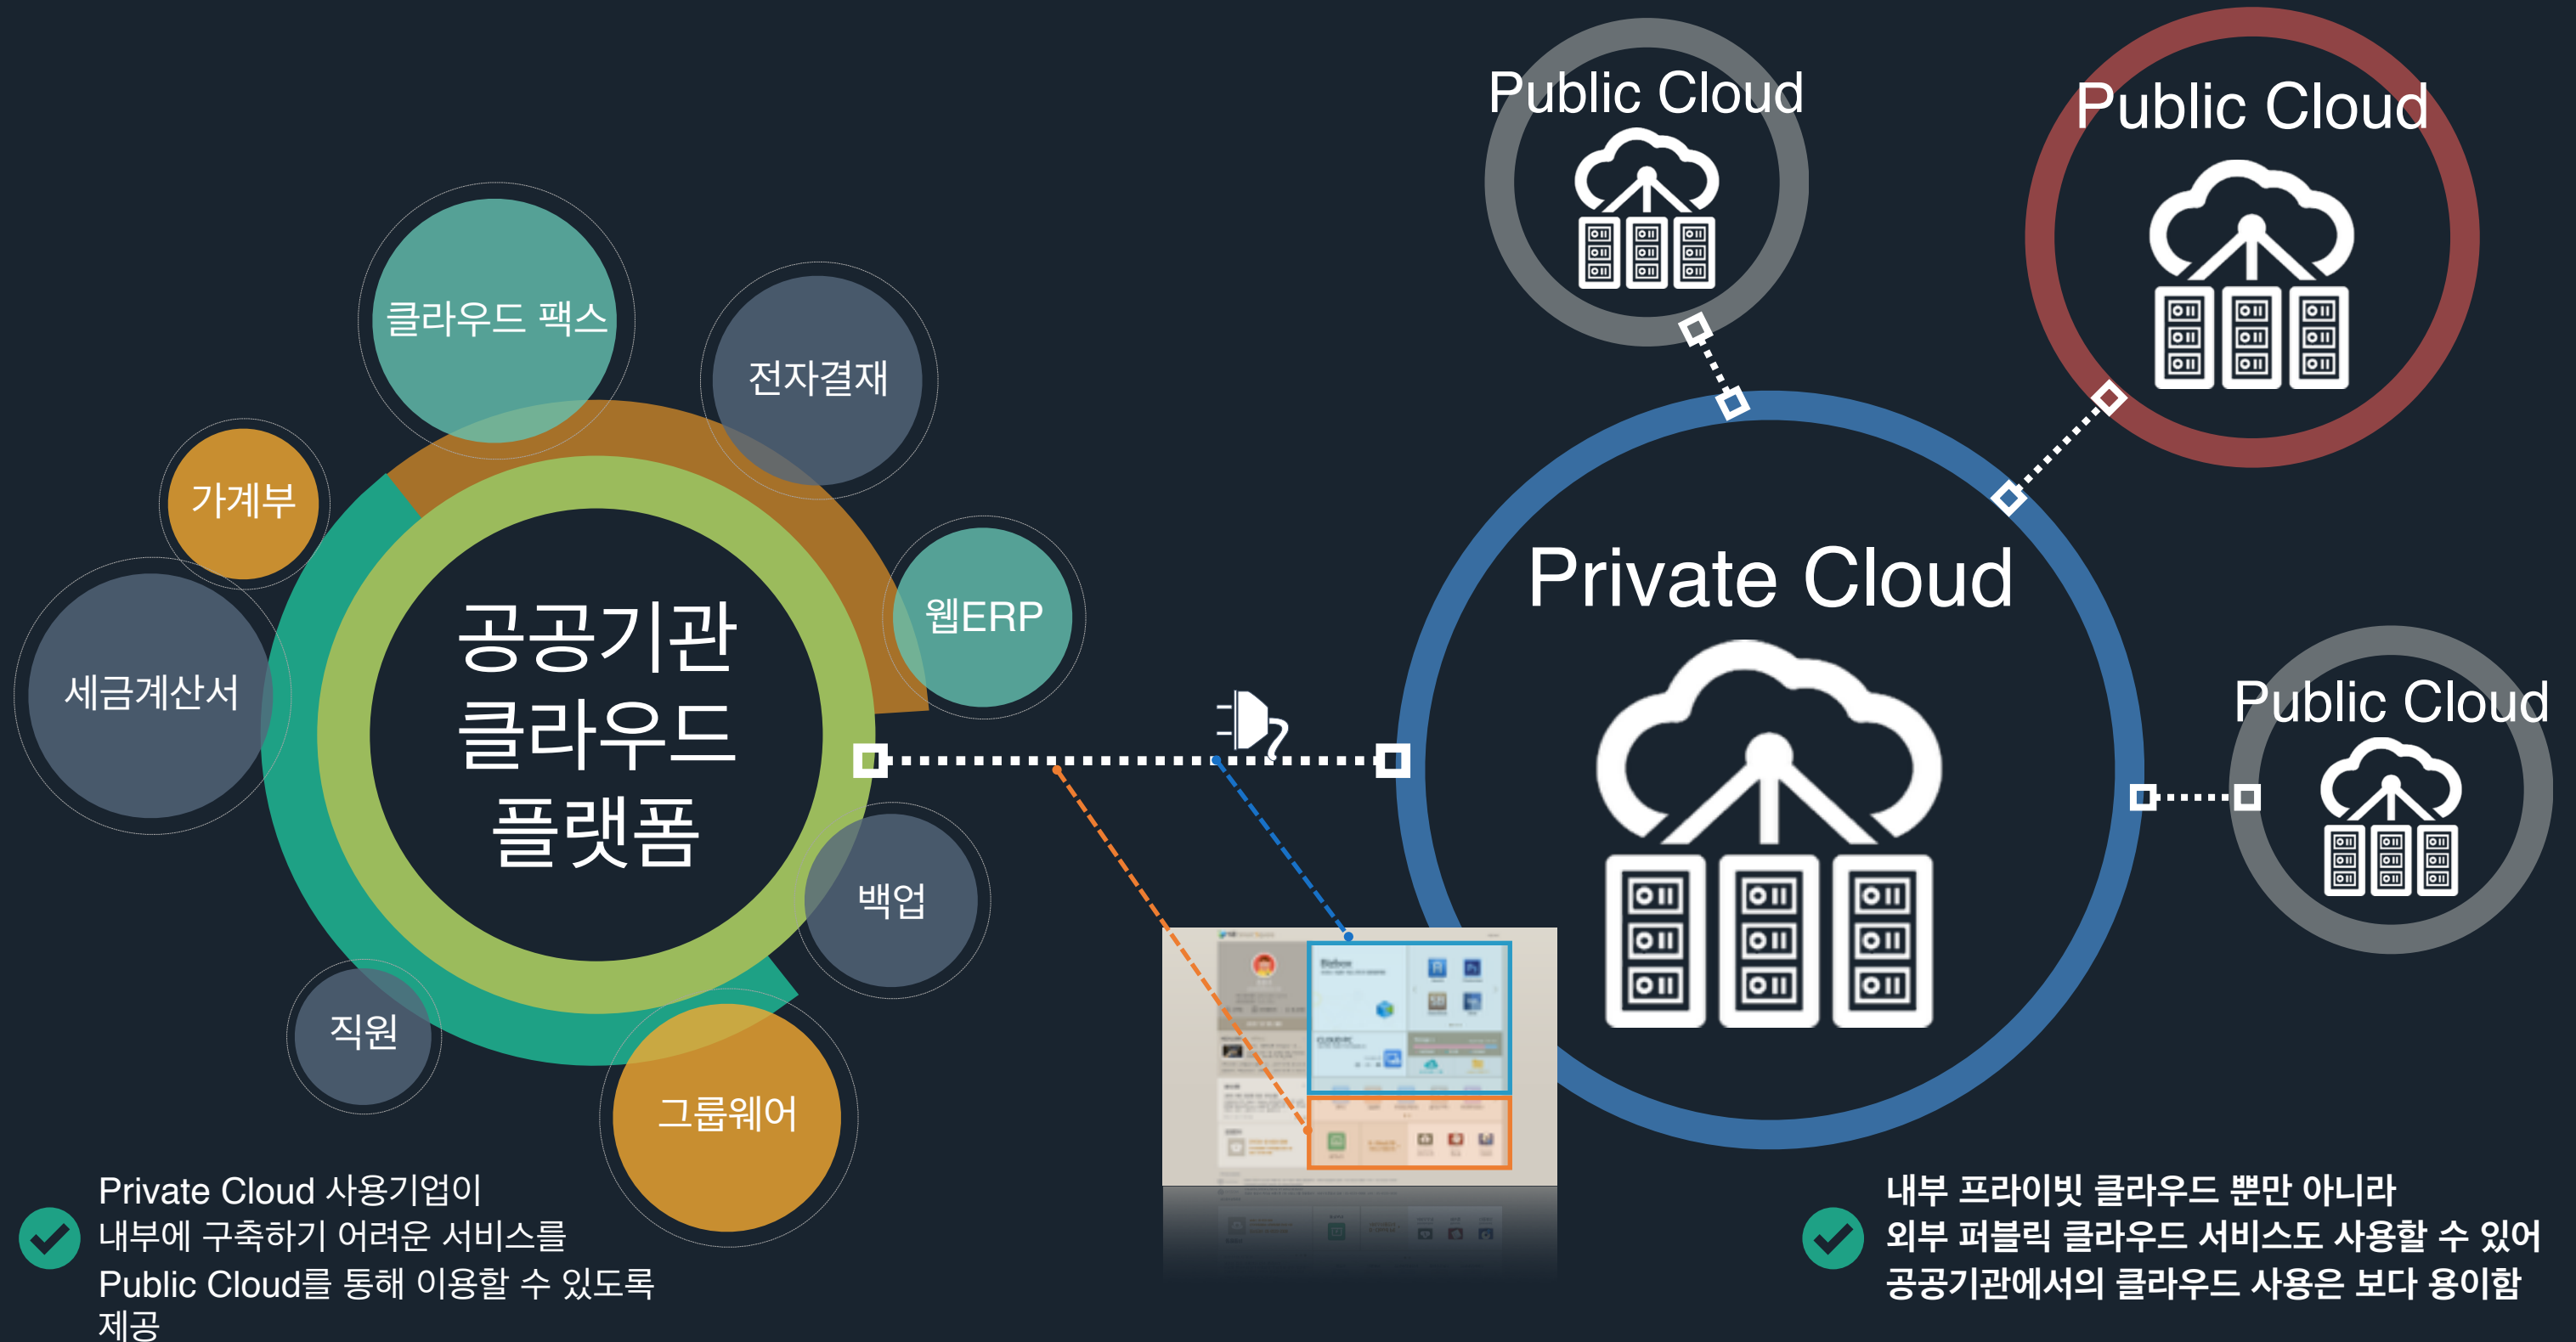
Public Cloud

Public Cloud

클라우드 팩스

전자결재

가계부

웹ERP

세금계산서

공공기관 클라우드 플랫폼

Private Cloud

Public Cloud

백업

직원

그룹웨어

Private Cloud 사용기업이 내부에 구축하기 어려운 서비스를 Public Cloud를 통해 이용할 수 있도록 제공

내부 프라이빗 클라우드 뿐만 아니라 외부 퍼블릭 클라우드 서비스도 사용할 수 있어 공공기관에서의 클라우드 사용은 보다 용이함